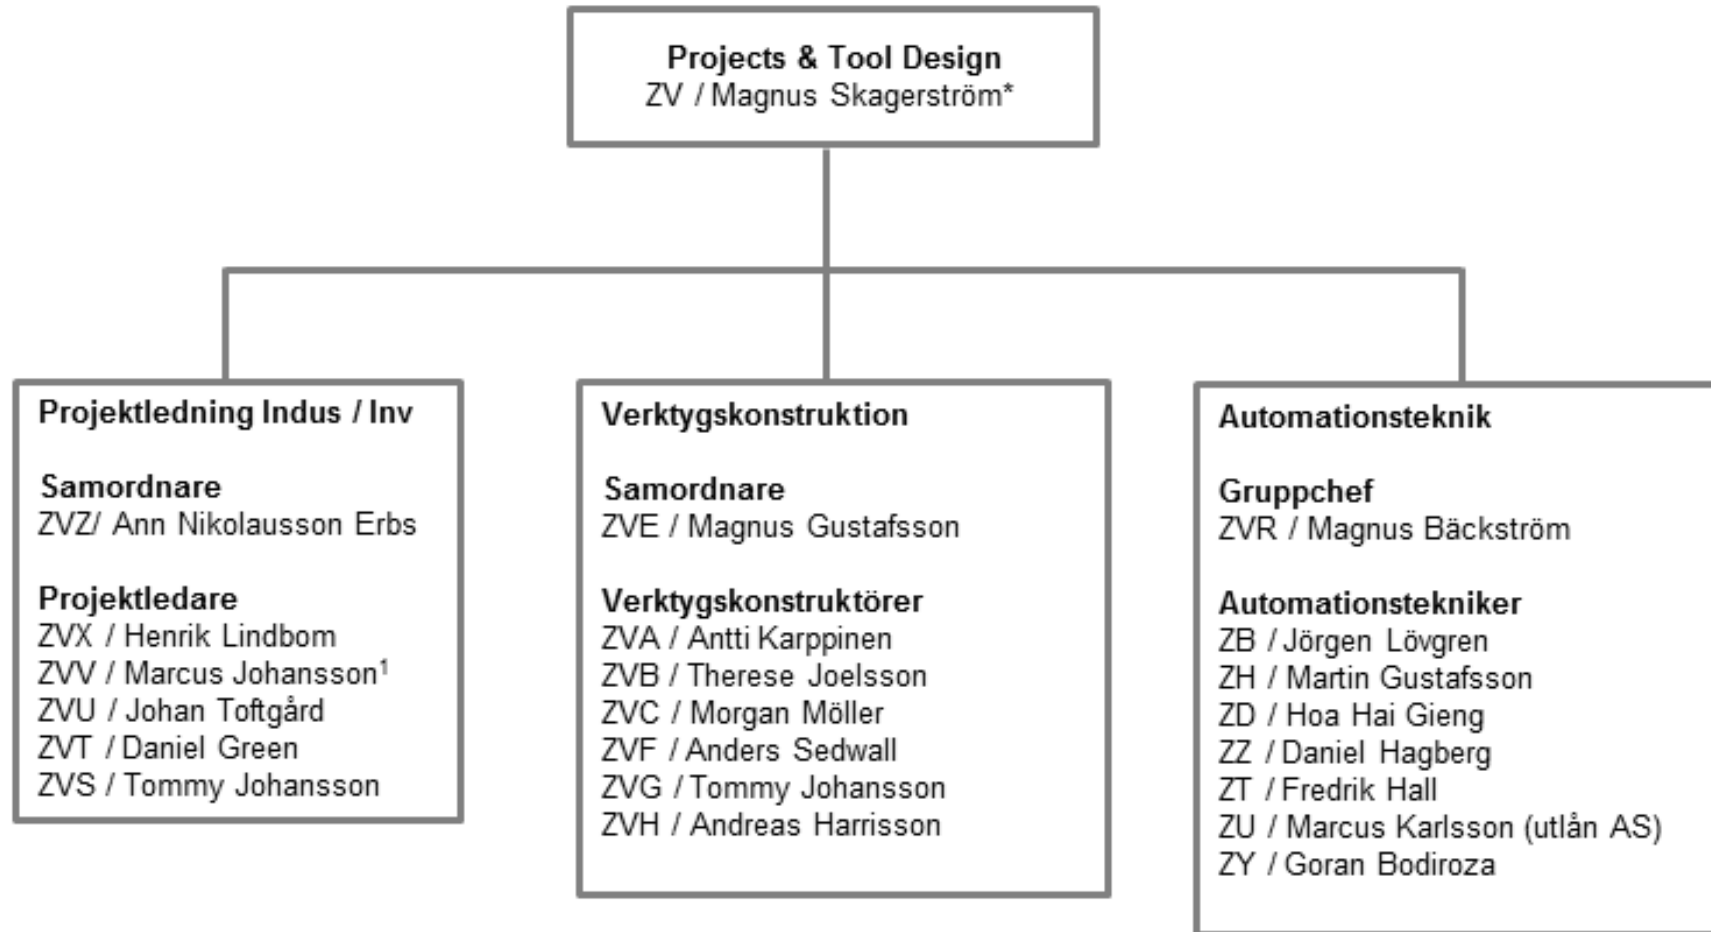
**Projects & Tool Design**
ZV / Magnus Skagerström*

**Projektledning Indus / Inv**

**Samordnare**
ZVZ/ Ann Nikolausson Erbs

**Projektledare**
ZVX / Henrik Lindbom
ZVV / Marcus Johansson$^1$
ZVU / Johan Toftgård
ZVT / Daniel Green
ZVS / Tommy Johansson

**Verktygskonstruktion**

**Samordnare**
ZVE / Magnus Gustafsson

**Verktygskonstruktörer**
ZVA / Antti Karppinen
ZVB / Therese Joelsson
ZVC / Morgan Möller
ZVF / Anders Sedwall
ZVG / Tommy Johansson
ZVH / Andreas Harrisson

**Automationsteknik**

**Gruppchef**
ZVR / Magnus Bäckström

**Automationstekniker**
ZB / Jörgen Lövgren
ZH / Martin Gustafsson
ZD / Hoa Hai Gieng
ZZ / Daniel Hagberg
ZT / Fredrik Hall
ZU / Marcus Karlsson (utlån AS)
ZY / Goran Bodiroza